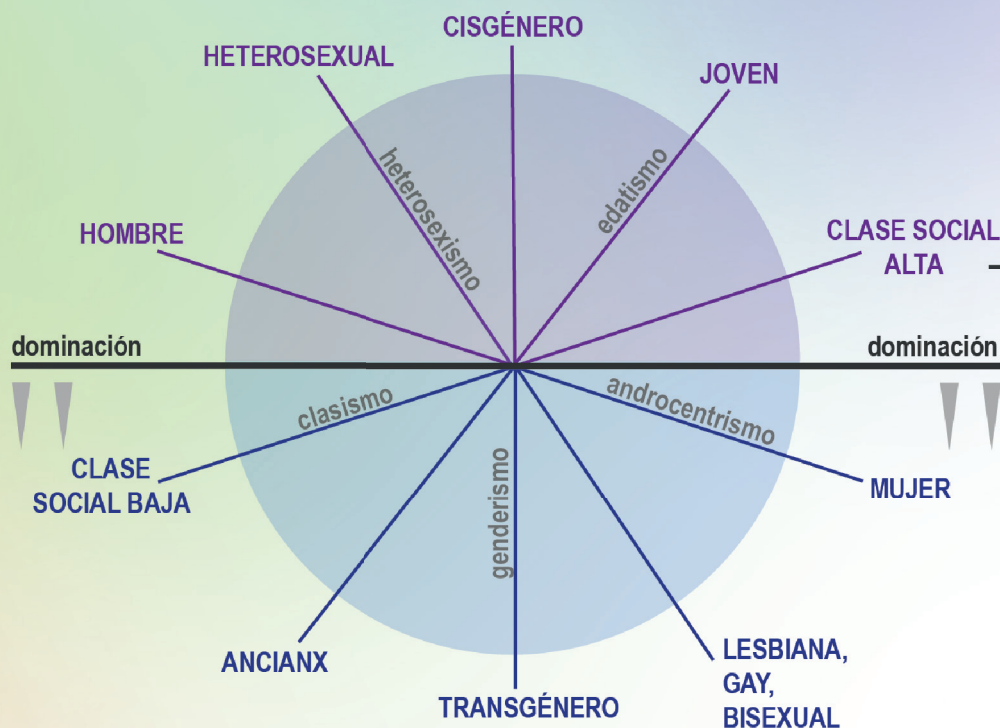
CISGÉNERO

HETEROSEXUAL

JOVEN

heterosexismo

edatismo

HOMBRE

CLASE SOCIAL ALTA

dominación

dominación

clasismo

androcentrismo

CLASE SOCIAL BAJA

genderismo

MUJER

ANCIANX

LESBIANA, GAY, BISEXUAL

TRANSGÉNERO